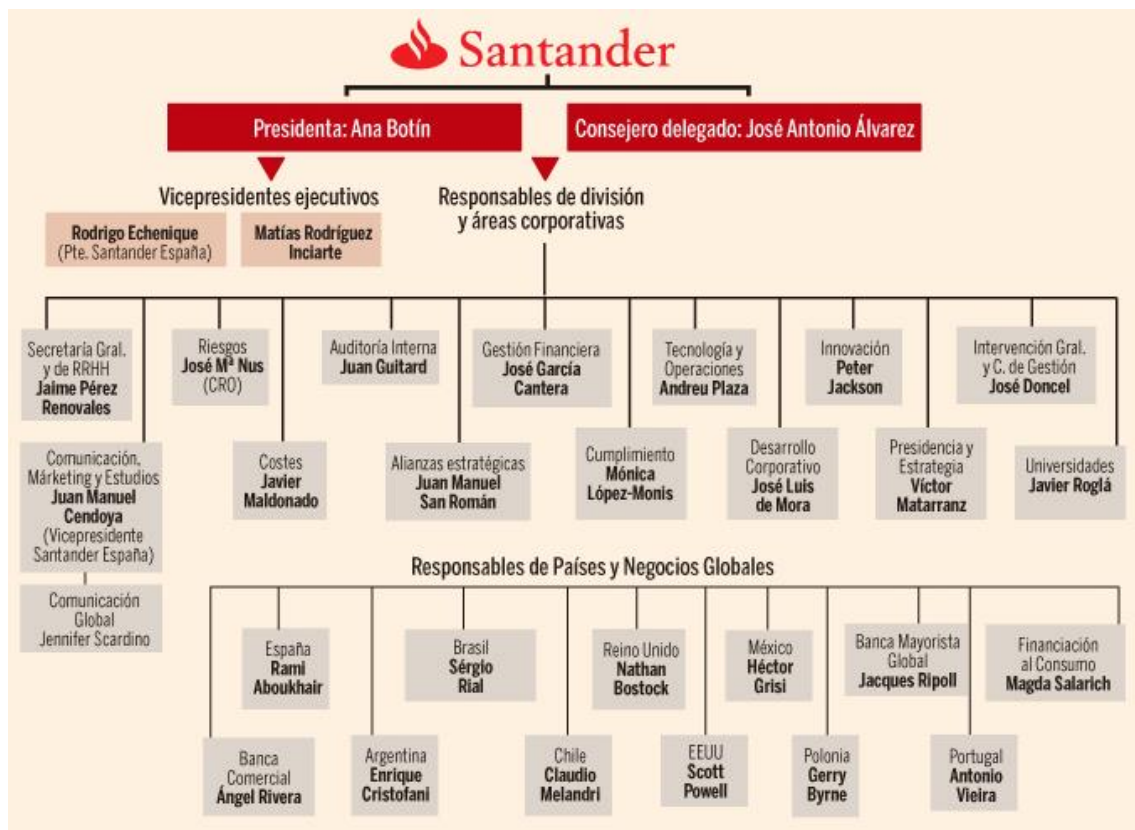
Santander

Presidenta: Ana Botín

Consejero delegado: José Antonio Álvarez

Vicepresidentes ejecutivos

Rodrigo Echenique (Pte. Santander España)

Matías Rodríguez Inciarte

Responsables de división y áreas corporativas

Secretaría Gral. y de RRHH Jaime Pérez Renovales

Riesgos José Mª Nus (CRO)

Auditoría Interna Juan Guitard

Gestión Financiera José García Cantera

Tecnología y Operaciones Andreu Plaza

Innovación Peter Jackson

Intervención Gral. y C. de Gestión José Doncel

Comunicación, Márketing y Estudios Juan Manuel Cendoya (Vicepresidente Santander España)

Comunicación Global Jennifer Scardino

Costes Javier Maldonado

Alianzas estratégicas Juan Manuel San Román

Cumplimiento Mónica López-Monís

Desarrollo Corporativo José Luis de Mora

Presidencia y Estrategia Víctor Matarranz

Universidades Javier Roglá

Responsables de Países y Negocios Globales

España Rami Aboukhair

Brasil Sérgio Rial

Reino Unido Nathan Bostock

México Héctor Grisi

Banca Mayorista Global Jacques Ripoll

Financiación al Consumo Magda Salarich

Banca Comercial Ángel Rivera

Argentina Enrique Cristofani

Chile Claudio Melandri

EEUU Scott Powell

Polonia Gerry Byrne

Portugal Antonio Vieira